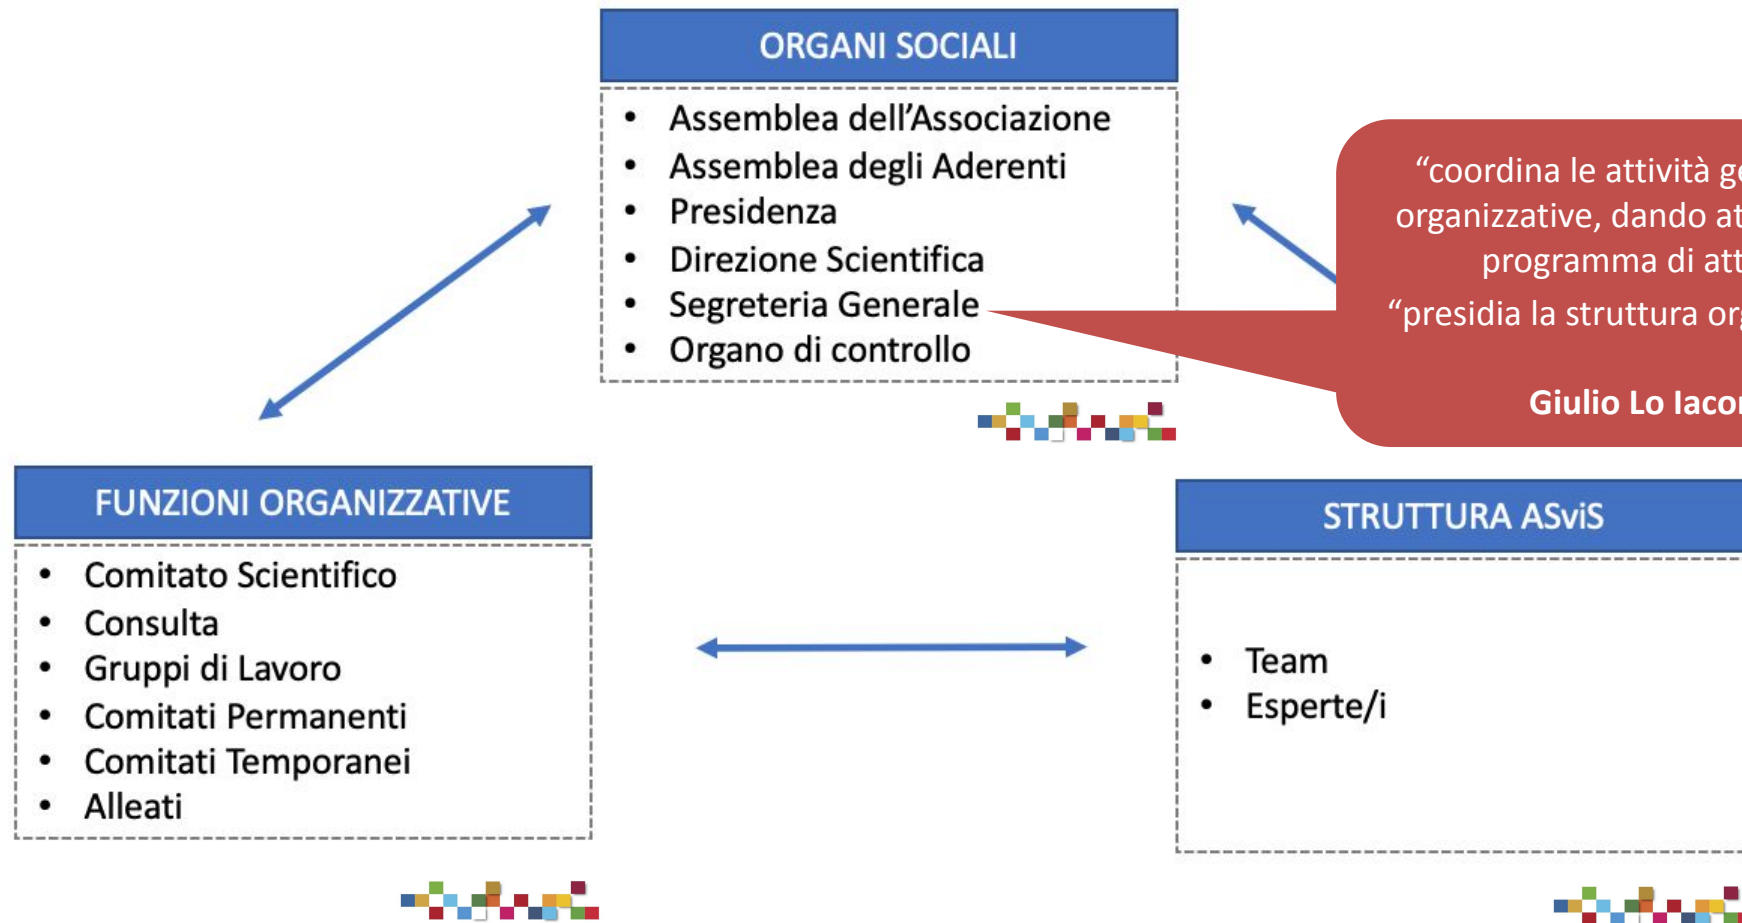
ORGANI SOCIALI

- Assemblea dell'Associazione
- Assemblea degli Aderenti
- Presidenza
- Direzione Scientifica
- Segreteria Generale
- Organo di controllo

"coordina le attività ge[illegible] organizzative, dando at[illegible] programma di att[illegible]

"presidia la struttura or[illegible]

Giulio Lo Iaco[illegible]

FUNZIONI ORGANIZZATIVE

- Comitato Scientifico
- Consulta
- Gruppi di Lavoro
- Comitati Permanenti
- Comitati Temporanei
- Alleati

STRUTTURA ASviS

- Team
- Esperte/i